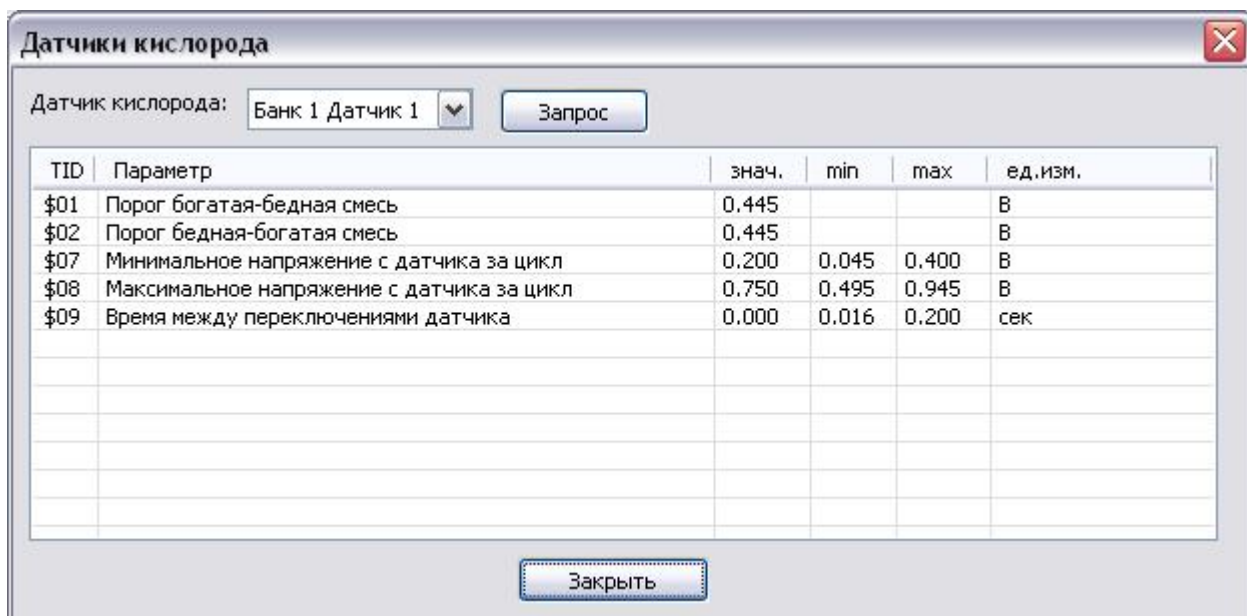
Датчики кислорода

Датчик кислорода: Банк 1 Датчик 1 Запрос

| TID | Параметр | знач. | min | max | ед.изм. |
|---|---|---|---|---|---|
| \$01 | Порог богатая-бедная смесь | 0.445 | | | В |
| \$02 | Порог бедная-богатая смесь | 0.445 | | | В |
| \$07 | Минимальное напряжение с датчика за цикл | 0.200 | 0.045 | 0.400 | В |
| \$08 | Максимальное напряжение с датчика за цикл | 0.750 | 0.495 | 0.945 | В |
| \$09 | Время между переключениями датчика | 0.000 | 0.016 | 0.200 | сек |

Закрыть